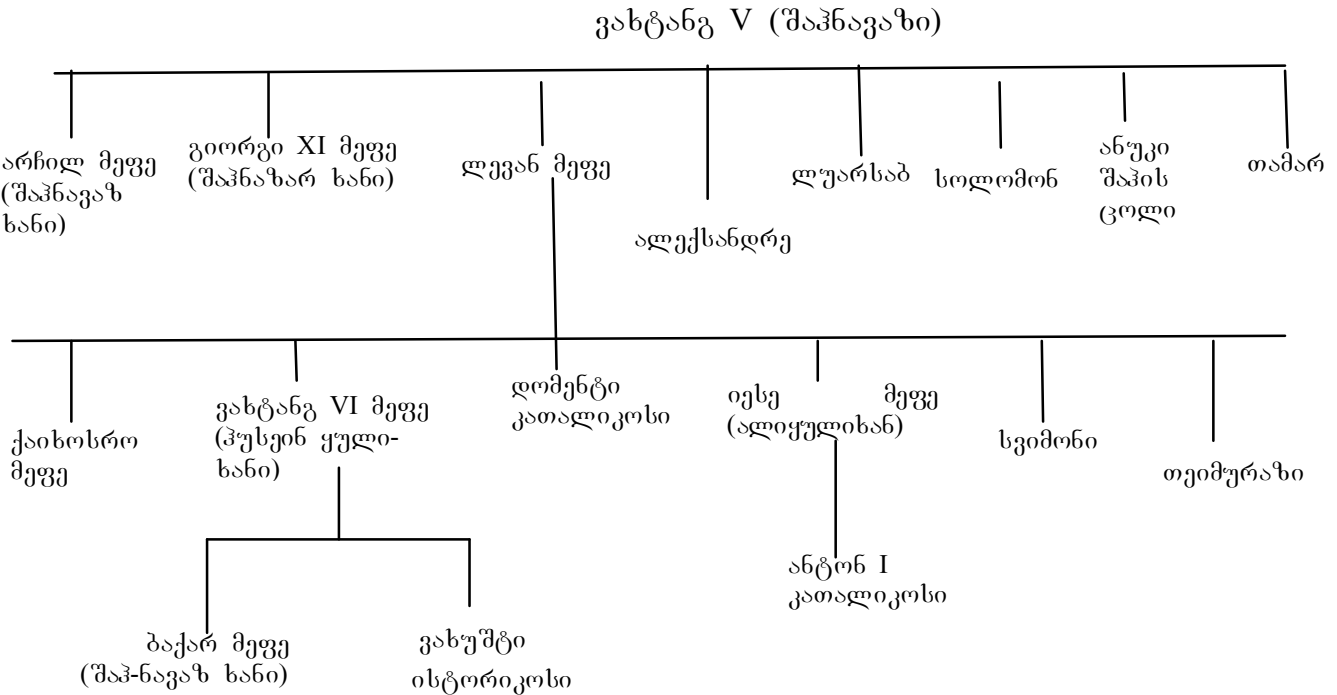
ვახტანგ V (შაჰნავაზი)

არჩილ მეფე (შაჰნავაზ ხანი)

გიორგი XI მეფე (შაჰნაზარ ხანი)

ლევან მეფე

ალექსანდრე

ლუარსაბ

სოლომონ

ანუკი შაჰის ცოლი

თამარ

ქაიხოსრო მეფე

ვახტანგ VI მეფე (ჰუსეინ ყული-ხანი)

დომენტი კათალიკოსი

იესე მეფე (ალიყულიხან)

სვიმონი

თეიმურაზი

ბაქარ მეფე (შაჰ-ნავაზ ხანი)

ვახუშტი ისტორიკოსი

ანტონ I კათალიკოსი